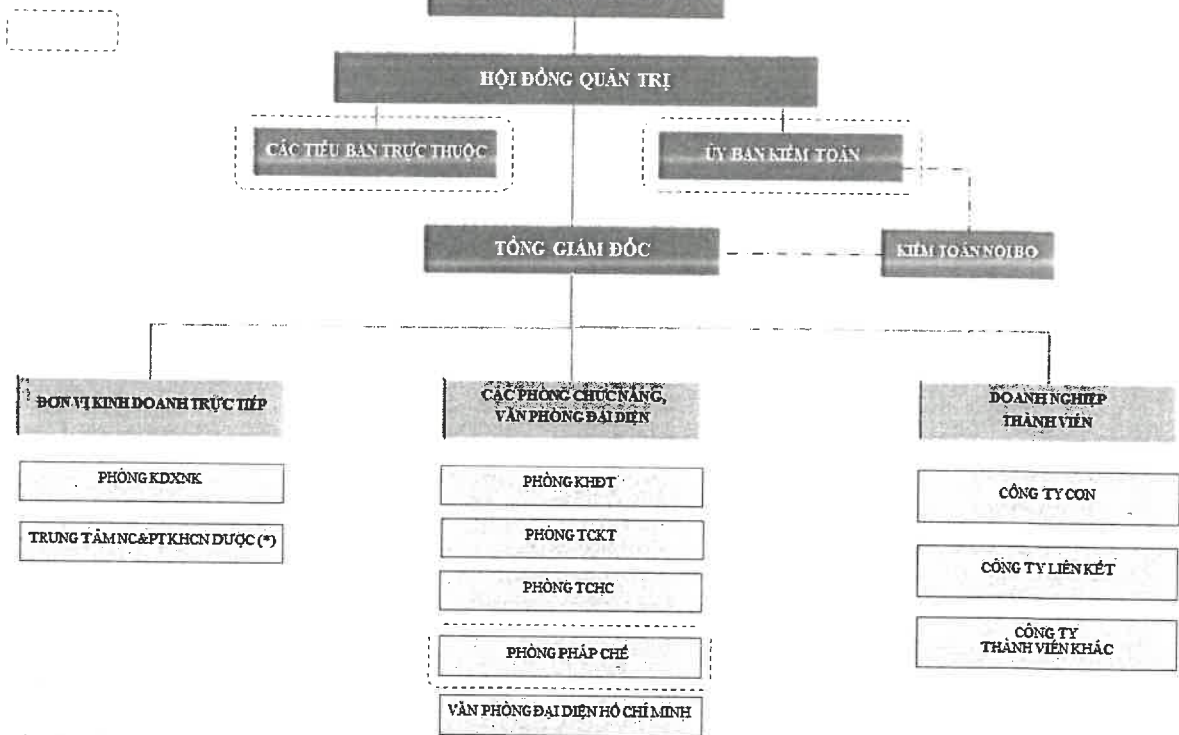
HỘI ĐỒNG QUẢN TRỊ

CÁC TIỂU BAN TRỰC THUỘC

ỦY BAN KIỂM TOÁN

TỔNG GIÁM ĐỐC

KIỂM TOÁN NỘI BỘ

ĐƠN VỊ KINH DOANH TRỰC TIẾP

PHÒNG KDXNK

TRUNG TÂM NC&PT KHCN DƯỢC (*)

CÁC PHÒNG CHỨC NĂNG, VĂN PHÒNG ĐẠI DIỆN

PHÒNG KHĐT

PHÒNG TCKT

PHÒNG TCHC

PHÒNG PHÁP CHẾ

VĂN PHÒNG ĐẠI DIỆN HỒ CHÍ MINH

DOANH NGHIỆP THÀNH VIÊN

CÔNG TY CON

CÔNG TY LIÊN KẾT

CÔNG TY THÀNH VIÊN KHÁC